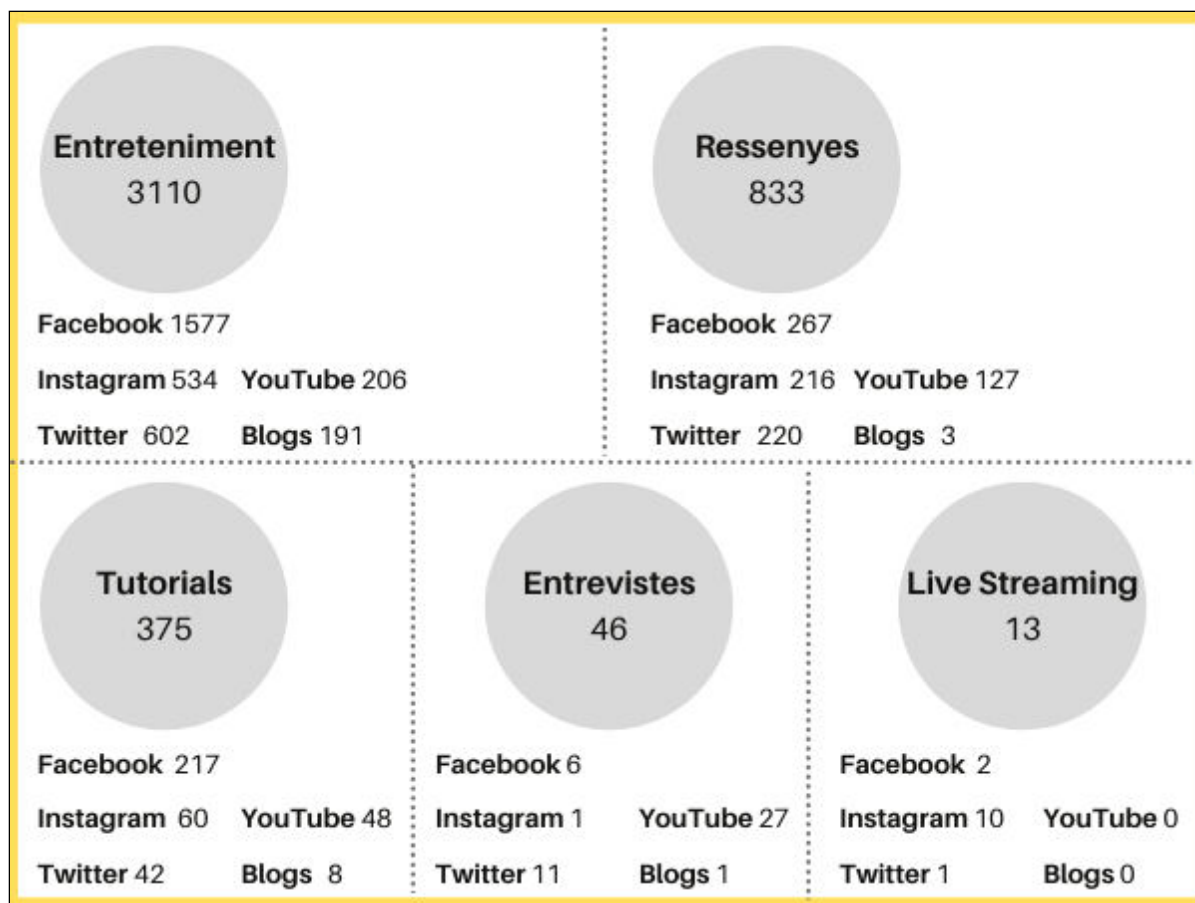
Entreteniment
3110

Facebook 1577

Instagram 534 YouTube 206

Twitter 602 Blogs 191

Ressenyes
833

Facebook 267

Instagram 216 YouTube 127

Twitter 220 Blogs 3

Tutorials
375

Facebook 217

Instagram 60 YouTube 48

Twitter 42 Blogs 8

Entrevistes
46

Facebook 6

Instagram 1 YouTube 27

Twitter 11 Blogs 1

Live Streaming
13

Facebook 2

Instagram 10 YouTube 0

Twitter 1 Blogs 0